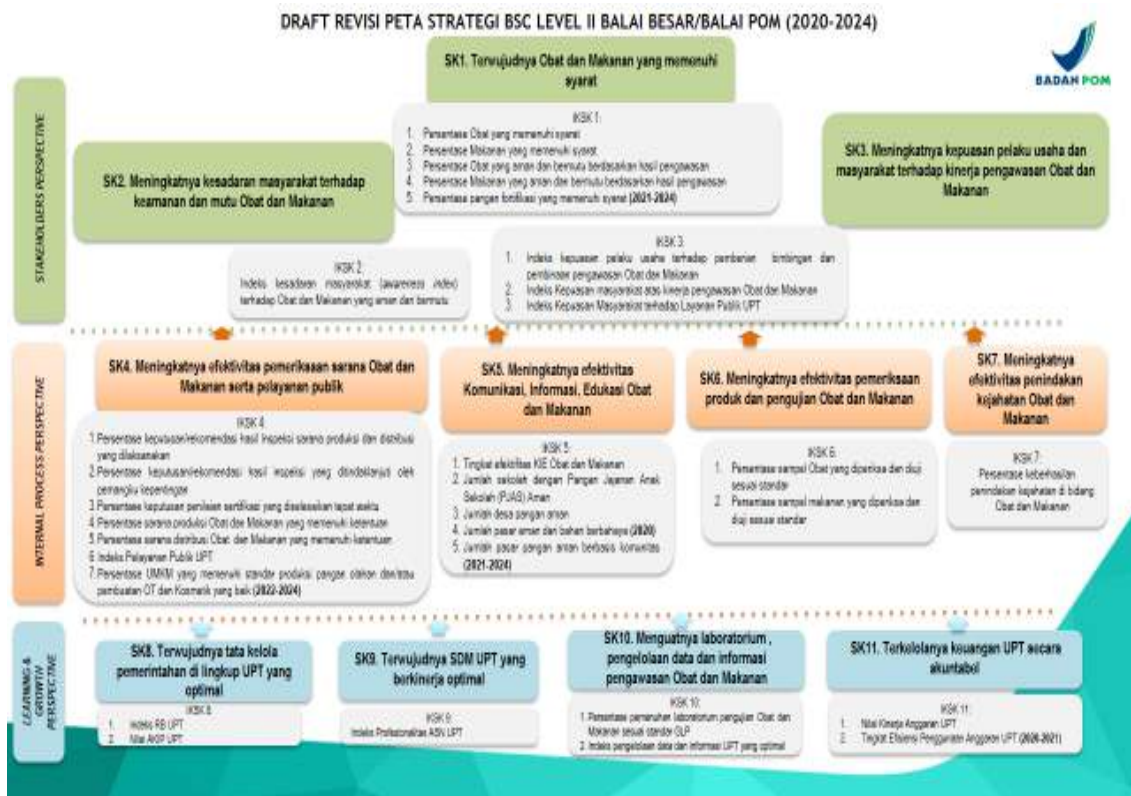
DRAFT REVISI PETA STRATEGI BSC LEVEL II BALAI BESAR/BALAI POM (2020-2024)

BADAN POM

STAKEHOLDERS PERSPECTIVE

SK1. Terwujudnya Obat dan Makanan yang memenuhi syarat

IKSK 1:
1. Persentase Obat yang memenuhi syarat
2. Persentase Makanan yang memenuhi syarat
3. Persentase Obat yang aman dan bermutu berdasarkan hasil pengawasan
4. Persentase Makanan yang aman dan bermutu berdasarkan hasil pengawasan
5. Persentase pangan fortifikasi yang memenuhi syarat (2021-2024)

SK2. Meningkatnya kesadaran masyarakat terhadap keamanan dan mutu Obat dan Makanan

IKSK 2:
Indeks kesadaran masyarakat (awareness index) terhadap Obat dan Makanan yang aman dan bermutu

SK3. Meningkatnya kepuasan pelaku usaha dan masyarakat terhadap kinerja pengawasan Obat dan Makanan

IKSK 3:
1. Indeks kepuasan pelaku usaha terhadap pemberian bimbingan dan pembinaan pengawasan Obat dan Makanan
2. Indeks Kepuasan masyarakat atas kinerja pengawasan Obat dan Makanan
3. Indeks Kepuasan Masyarakat terhadap Layanan Publik UPT

INTERNAL PROCESS PERSPECTIVE

SK4. Meningkatnya efektivitas pemeriksaan sarana Obat dan Makanan serta pelayanan publik

IKSK 4:
1. Persentase keputusan/rekomendasi hasil inspeksi sarana produksi dan distribusi yang dilaksanakan
2. Persentase keputusan/rekomendasi hasil inspeksi yang ditindaklanjuti oleh pemangku kepentingan
3. Persentase keputusan penilaian sertifikasi yang diselesaikan tepat waktu
4. Persentase sarana produksi Obat dan Makanan yang memenuhi ketentuan
5. Persentase sarana distribusi Obat dan Makanan yang memenuhi ketentuan
6. Indeks Pelayanan Publik UPT
7. Persentase UMKM yang memenuhi standar produksi pangan olahan dan/atau pembuatan OT dan Kosmetik yang baik (2022-2024)

SK5. Meningkatnya efektivitas Komunikasi, Informasi, Edukasi Obat dan Makanan

IKSK 5:
1. Tingkat efektifitas KIE Obat dan Makanan
2. Jumlah sekolah dengan Pangan Jajanan Anak Sekolah (PJAS) Aman
3. Jumlah desa pangan aman
4. Jumlah pasar aman dari bahan berbahaya (2020)
5. Jumlah pasar pangan aman berbasis komunitas (2021-2024)

SK6. Meningkatnya efektivitas pemeriksaan produk dan pengujian Obat dan Makanan

IKSK 6:
1. Persentase sampel Obat yang diperiksa dan diuji sesuai standar
2. Persentase sampel makanan yang diperiksa dan diuji sesuai standar

SK7. Meningkatnya efektivitas penindakan kejahatan Obat dan Makanan

IKSK 7:
Persentase keberhasilan penindakan kejahatan di bidang Obat dan Makanan

LEARNING & GROWTH PERSPECTIVE

SK8. Terwujudnya tata kelola pemerintahan di lingkup UPT yang optimal

IKSK 8:
1. Indeks RB UPT
2. Nilai AKIP UPT

SK9. Terwujudnya SDM UPT yang berkinerja optimal

IKSK 9:
Indeks Profesionalitas ASN UPT

SK10. Menguatnya laboratorium, pengelolaan data dan informasi pengawasan Obat dan Makanan

IKSK 10:
1. Persentase pemenuhan laboratorium pengujian Obat dan Makanan sesuai standar GLP
2. Indeks pengelolaan data dan informasi UPT yang optimal

SK11. Terkelolanya keuangan UPT secara akuntabel

IKSK 11:
1. Nilai Kinerja Anggaran UPT
2. Tingkat Efisiensi Penggunaan Anggaran UPT (2020-2021)